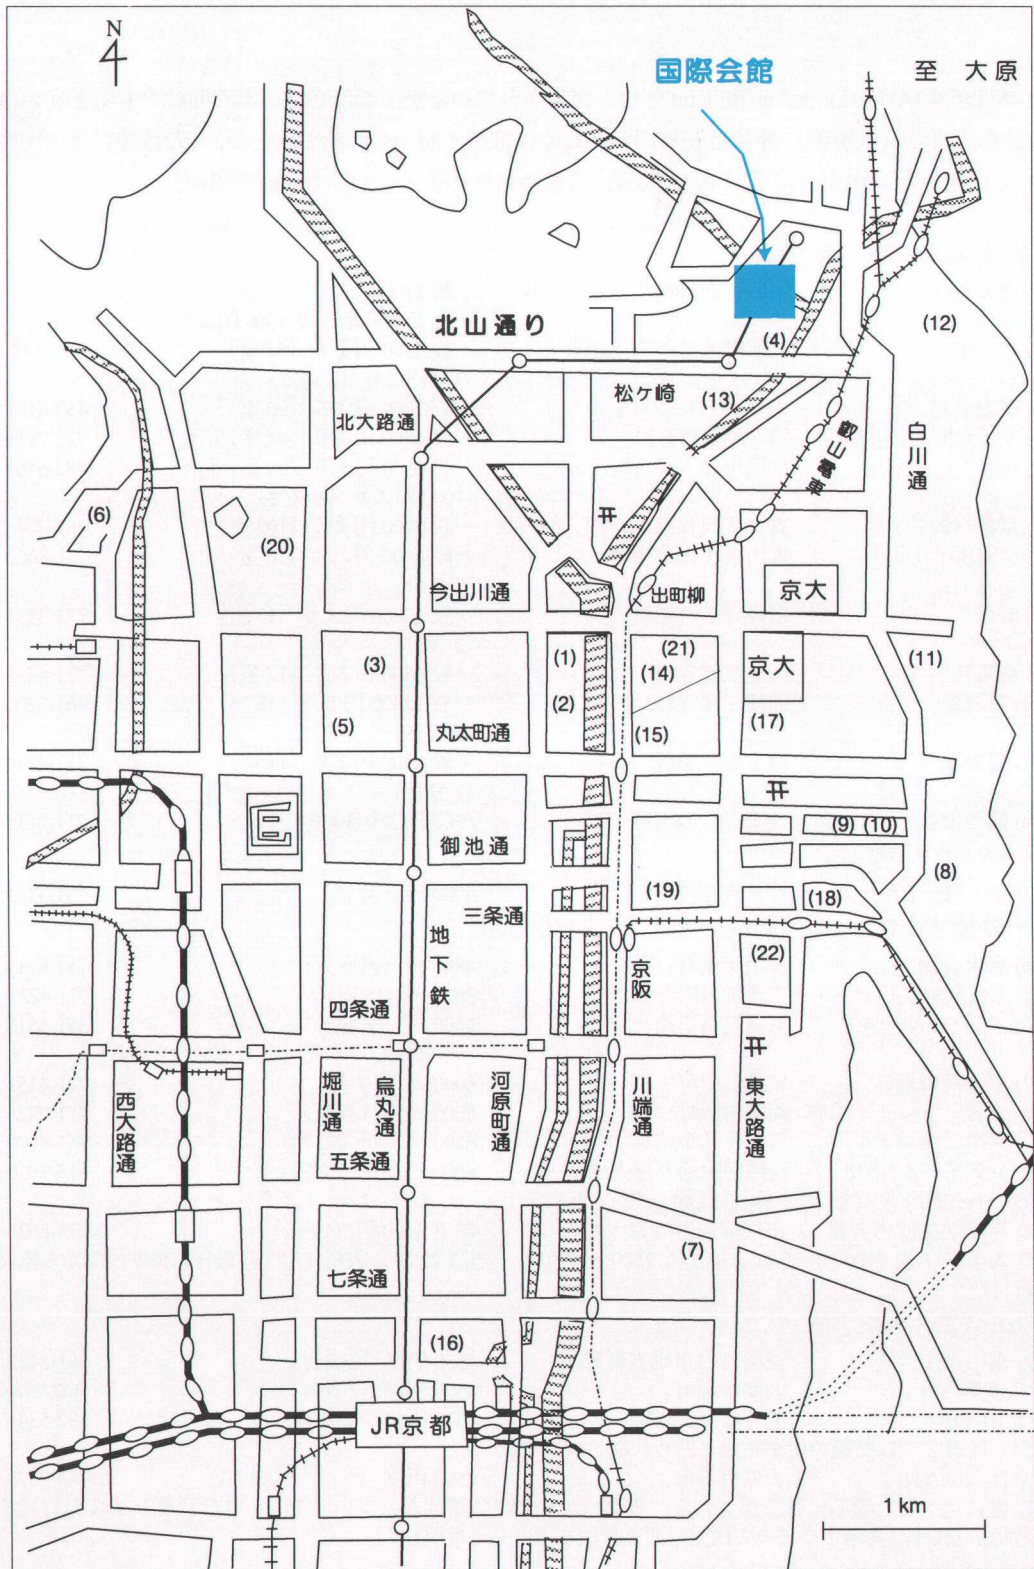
N

国際会館

至 大原

北山通り

(4)

(12)

松ケ崎

(13)

北大路通

叡山電車

白川通

(6)

(20)

今出川通

出町柳

京大

(3)

(1)

(21)

(14)

京大

(11)

(2)

(5)

丸太町通

(15)

(17)

御池通

(9) (10)

(8)

(19)

(18)

三条通

地下鉄

(22)

京阪

四条通

西大路通

堀川通

烏丸通

河原町通

川端通

東大路通

五条通

(7)

七条通

(16)

JR京都

1 km